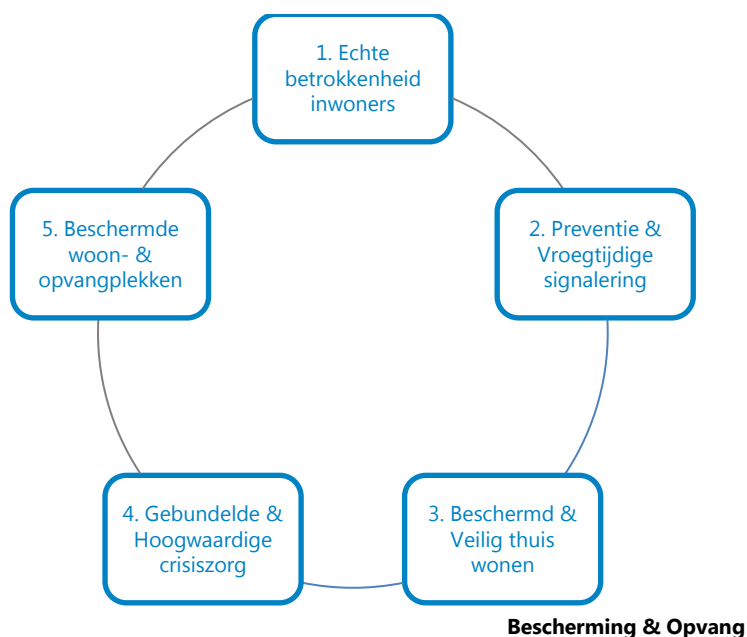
1. Echte betrokkenheid inwoners

2. Preventie & Vroegtijdige signalering

3. Beschermd & Veilig thuis wonen

4. Gebundelde & Hoogwaardige crisiszorg

5. Beschermde woon- & opvangplekken

Bescherming & Opvang